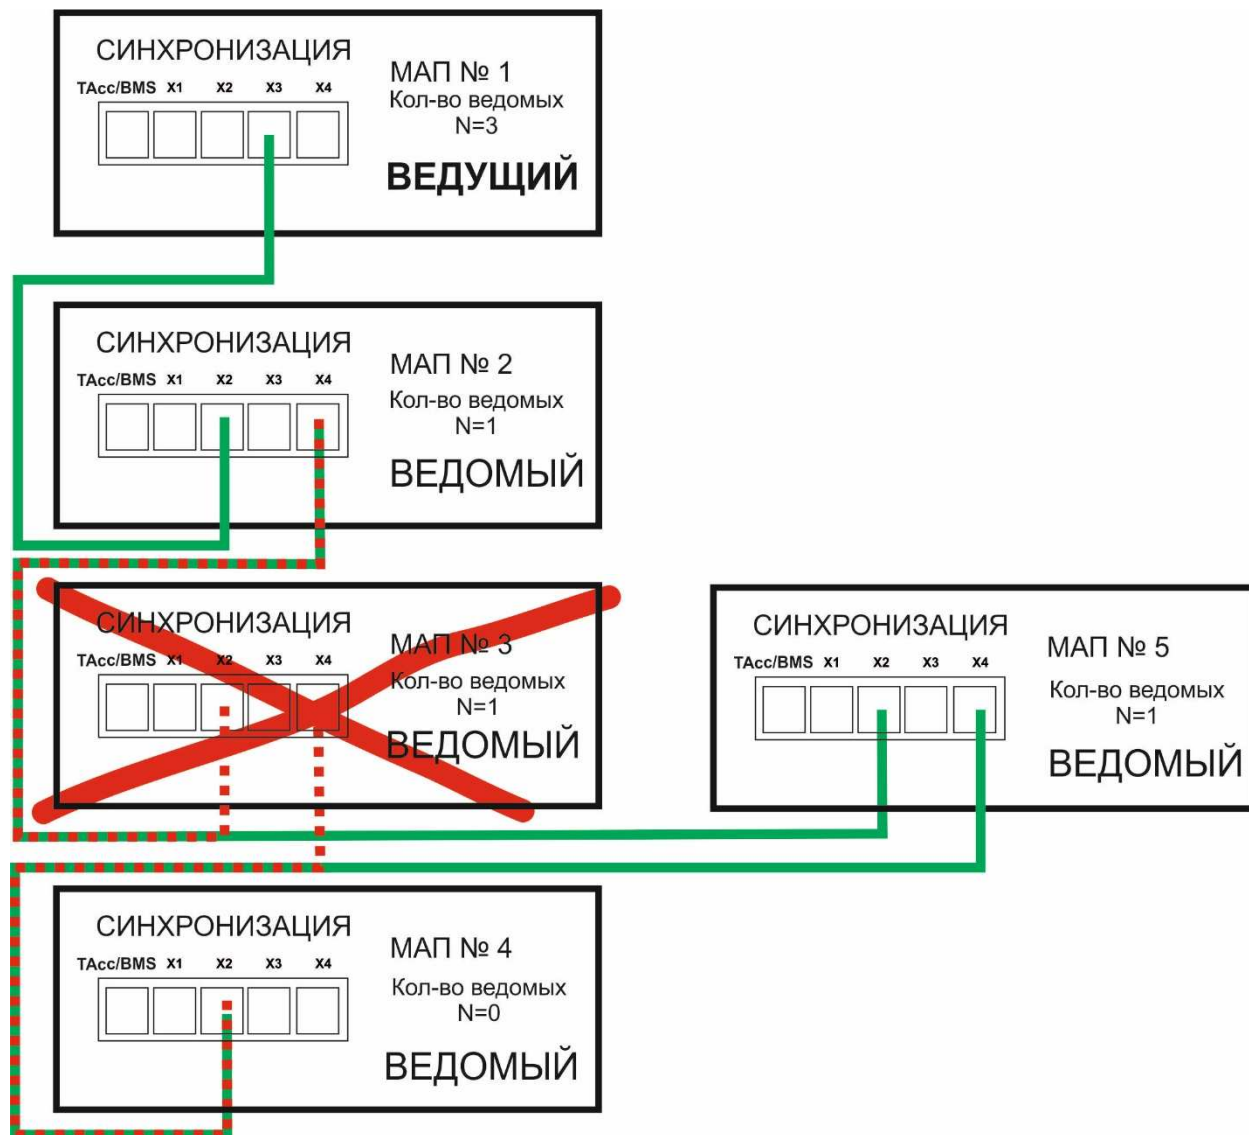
СИНХРОНИЗАЦИЯ
TAcc/BMS X1 X2 X3 X4
МАП № 1
Кол-во ведомых
N=3
ВЕДУЩИЙ

СИНХРОНИЗАЦИЯ
TAcc/BMS X1 X2 X3 X4
МАП № 2
Кол-во ведомых
N=1
ВЕДОМЫЙ

СИНХРОНИЗАЦИЯ
TAcc/BMS X1 X2 X3 X4
МАП № 3
Кол-во ведомых
N=1
ВЕДОМЫЙ

СИНХРОНИЗАЦИЯ
TAcc/BMS X1 X2 X3 X4
МАП № 5
Кол-во ведомых
N=1
ВЕДОМЫЙ

СИНХРОНИЗАЦИЯ
TAcc/BMS X1 X2 X3 X4
МАП № 4
Кол-во ведомых
N=0
ВЕДОМЫЙ